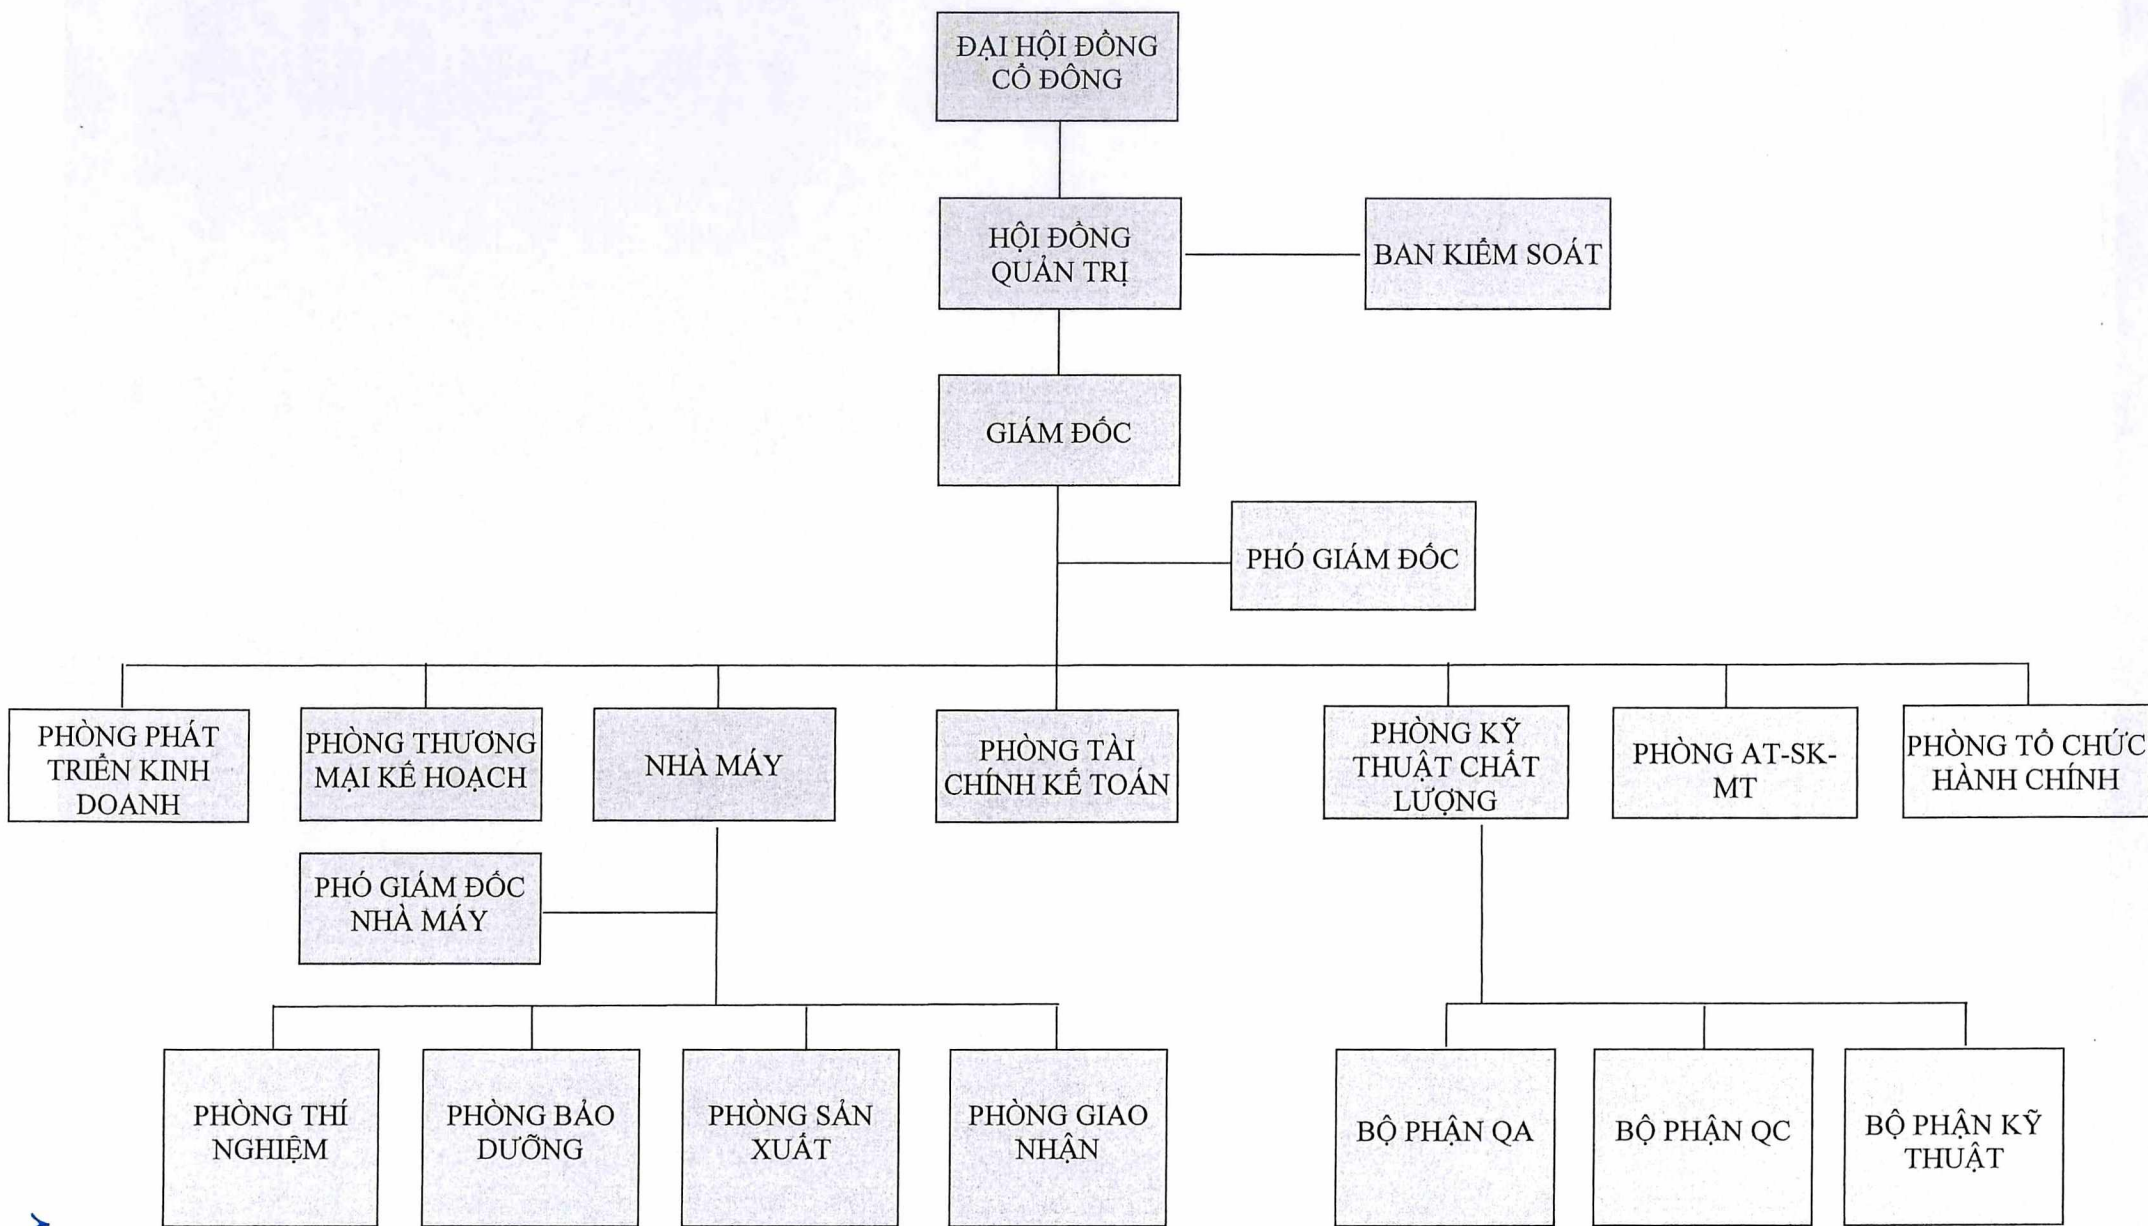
ĐẠI HỘI ĐỒNG CỔ ĐÔNG

HỘI ĐỒNG QUẢN TRỊ

BAN KIỂM SOÁT

GIÁM ĐỐC

PHÓ GIÁM ĐỐC

PHÒNG PHÁT TRIỂN KINH DOANH

PHÒNG THƯƠNG MẠI KẾ HOẠCH

NHÀ MÁY

PHÒNG TÀI CHÍNH KẾ TOÁN

PHÒNG KỸ THUẬT CHẤT LƯỢNG

PHÒNG AT-SK-MT

PHÒNG TỔ CHỨC HÀNH CHÍNH

PHÓ GIÁM ĐỐC NHÀ MÁY

PHÒNG THÍ NGHIỆM

PHÒNG BẢO DƯỠNG

PHÒNG SẢN XUẤT

PHÒNG GIAO NHẬN

BỘ PHẬN QA

BỘ PHẬN QC

BỘ PHẬN KỸ THUẬT